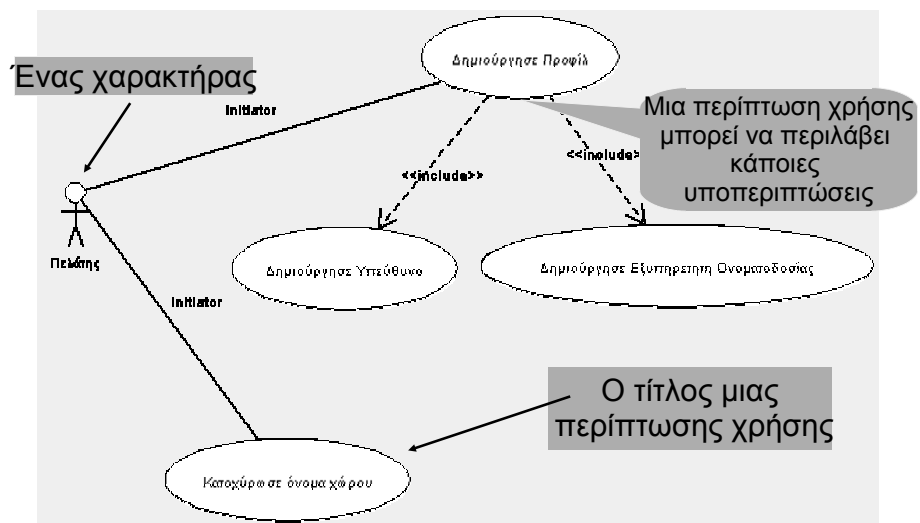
Ένας χαρακτήρας

Δημιούργησε Προφίλ

initiator

Μια περίπτωση χρήσης μπορεί να περιλάβει κάποιες υποπεριπτώσεις

<<include>>

<<include>>

Πελάτης

Δημιούργησε Υπεύθυνο

Δημιούργησε Εξυπηρετητή Ονοματοδοσίας

initiator

Ο τίτλος μιας περίπτωσης χρήσης

Κατοχύρωσε όνομα χώρου